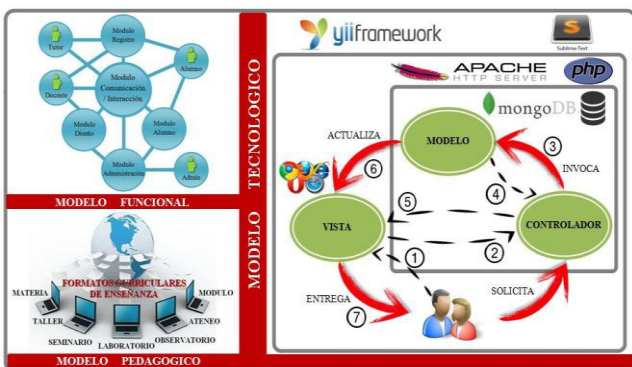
Modulo Registro

Tutor

Alumno

Modulo Comunicación / Interacción

Docente

Modulo Diseño

Modulo Alumno

Modulo Administración

Admin

MODELO FUNCIONAL

FORMATOS CURRICULARES DE ENSEÑANZA

MATERIA

MODULO

TALLER

ATENEO

SEMINARIO

LABORATORIO

OBSERVATORIO

MODELO PEDAGOGICO

MODELO TECNOLOGICO

yiiframework

Sublime Text

APACHE HTTP SERVER

php

mongoDB

ACTUALIZA

MODELO

3

INVOCA

6

4

5

VISTA

CONTROLADOR

2

1

ENTREGA

SOLICITA

7